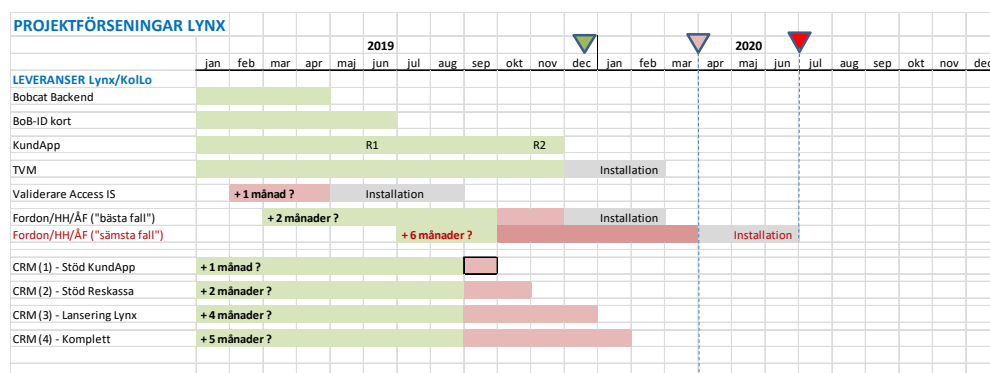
PROJEKTFÖRSENINGAR LYNX

| | jan | feb | mar | apr | maj | jun | jul | aug | sep | okt | nov | dec | jan | feb | mar | apr | maj | jun | jul | aug | sep | okt | nov | dec |
|---|---|---|---|---|---|---|---|---|---|---|---|---|---|---|---|---|---|---|---|---|---|---|---|---|
| | | | | | | 2019 | | | | | | | | | | | 2020 | | | | | | | |
| LEVERANSER Lynx/KolLo | | | | | | | | | | | | | | | | | | | | | | | | |
| Bobcat Backend | | | | | | | | | | | | | | | | | | | | | | | | |
| BoB-ID kort | | | | | | | | | | | | | | | | | | | | | | | | |
| KundApp | | | | | | R1 | | | | | R2 | | | | | | | | | | | | | |
| TVM | | | | | | | | | | | | | | Installation | | | | | | | | | | |
| Validerare Access IS | | + 1 månad ? | | | Installation | | | | | | | | | | | | | | | | | | | |
| Fordon/HH/ÅF ("bästa fall") | | | + 2 månader ? | | | | | | | | | | | Installation | | | | | | | | | | |
| Fordon/HH/ÅF ("sämsta fall") | | | | | | | + 6 månader ? | | | | | | | | | | Installation | | | | | | | |
| CRM (1) - Stöd KundApp | + 1 månad ? | | | | | | | | | | | | | | | | | | | | | | | |
| CRM (2) - Stöd Reskassa | + 2 månader ? | | | | | | | | | | | | | | | | | | | | | | | |
| CRM (3) - Lansering Lynx | + 4 månader ? | | | | | | | | | | | | | | | | | | | | | | | |
| CRM (4) - Komplett | + 5 månader ? | | | | | | | | | | | | | | | | | | | | | | | |